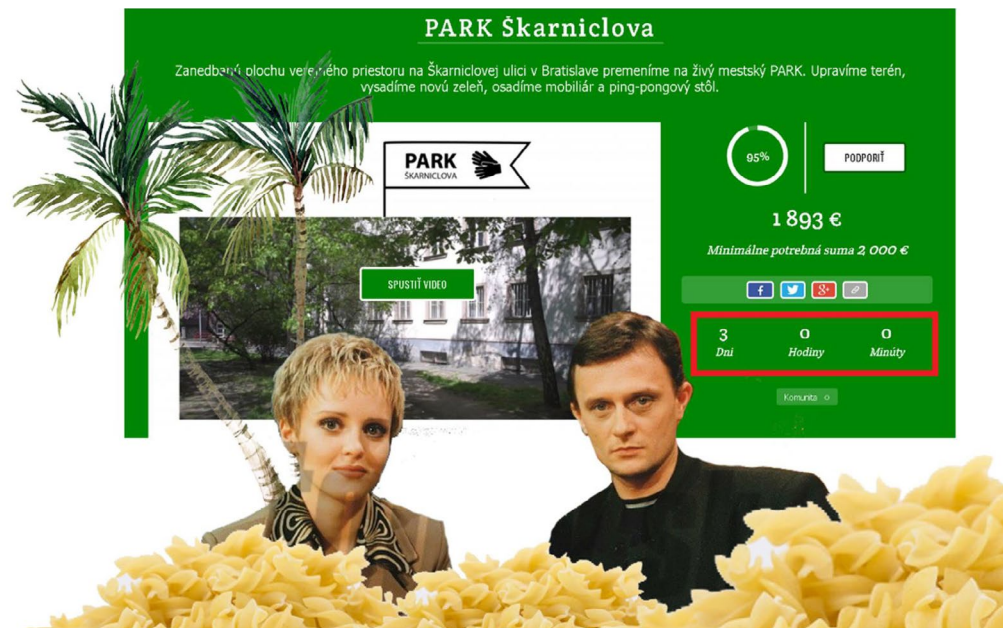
PARK Škarniclova

Zanedbanú plochu ve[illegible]ého priestoru na Škarniclovej ulici v Bratislave premeníme na živý mestský PARK. Upravíme terén, vysadíme novú zeleň, osadíme mobiliár a ping-pongový stôl.

PARK
ŠKARNICLOVA

SPUSTIŤ VIDEO

95%

PODPORIŤ

1 893 €

Minimálne potrebná suma 2 000 €

| 3 | 0 | 0 |
|---|---|---|
| Dni | Hodiny | Minúty |

Komunita 0